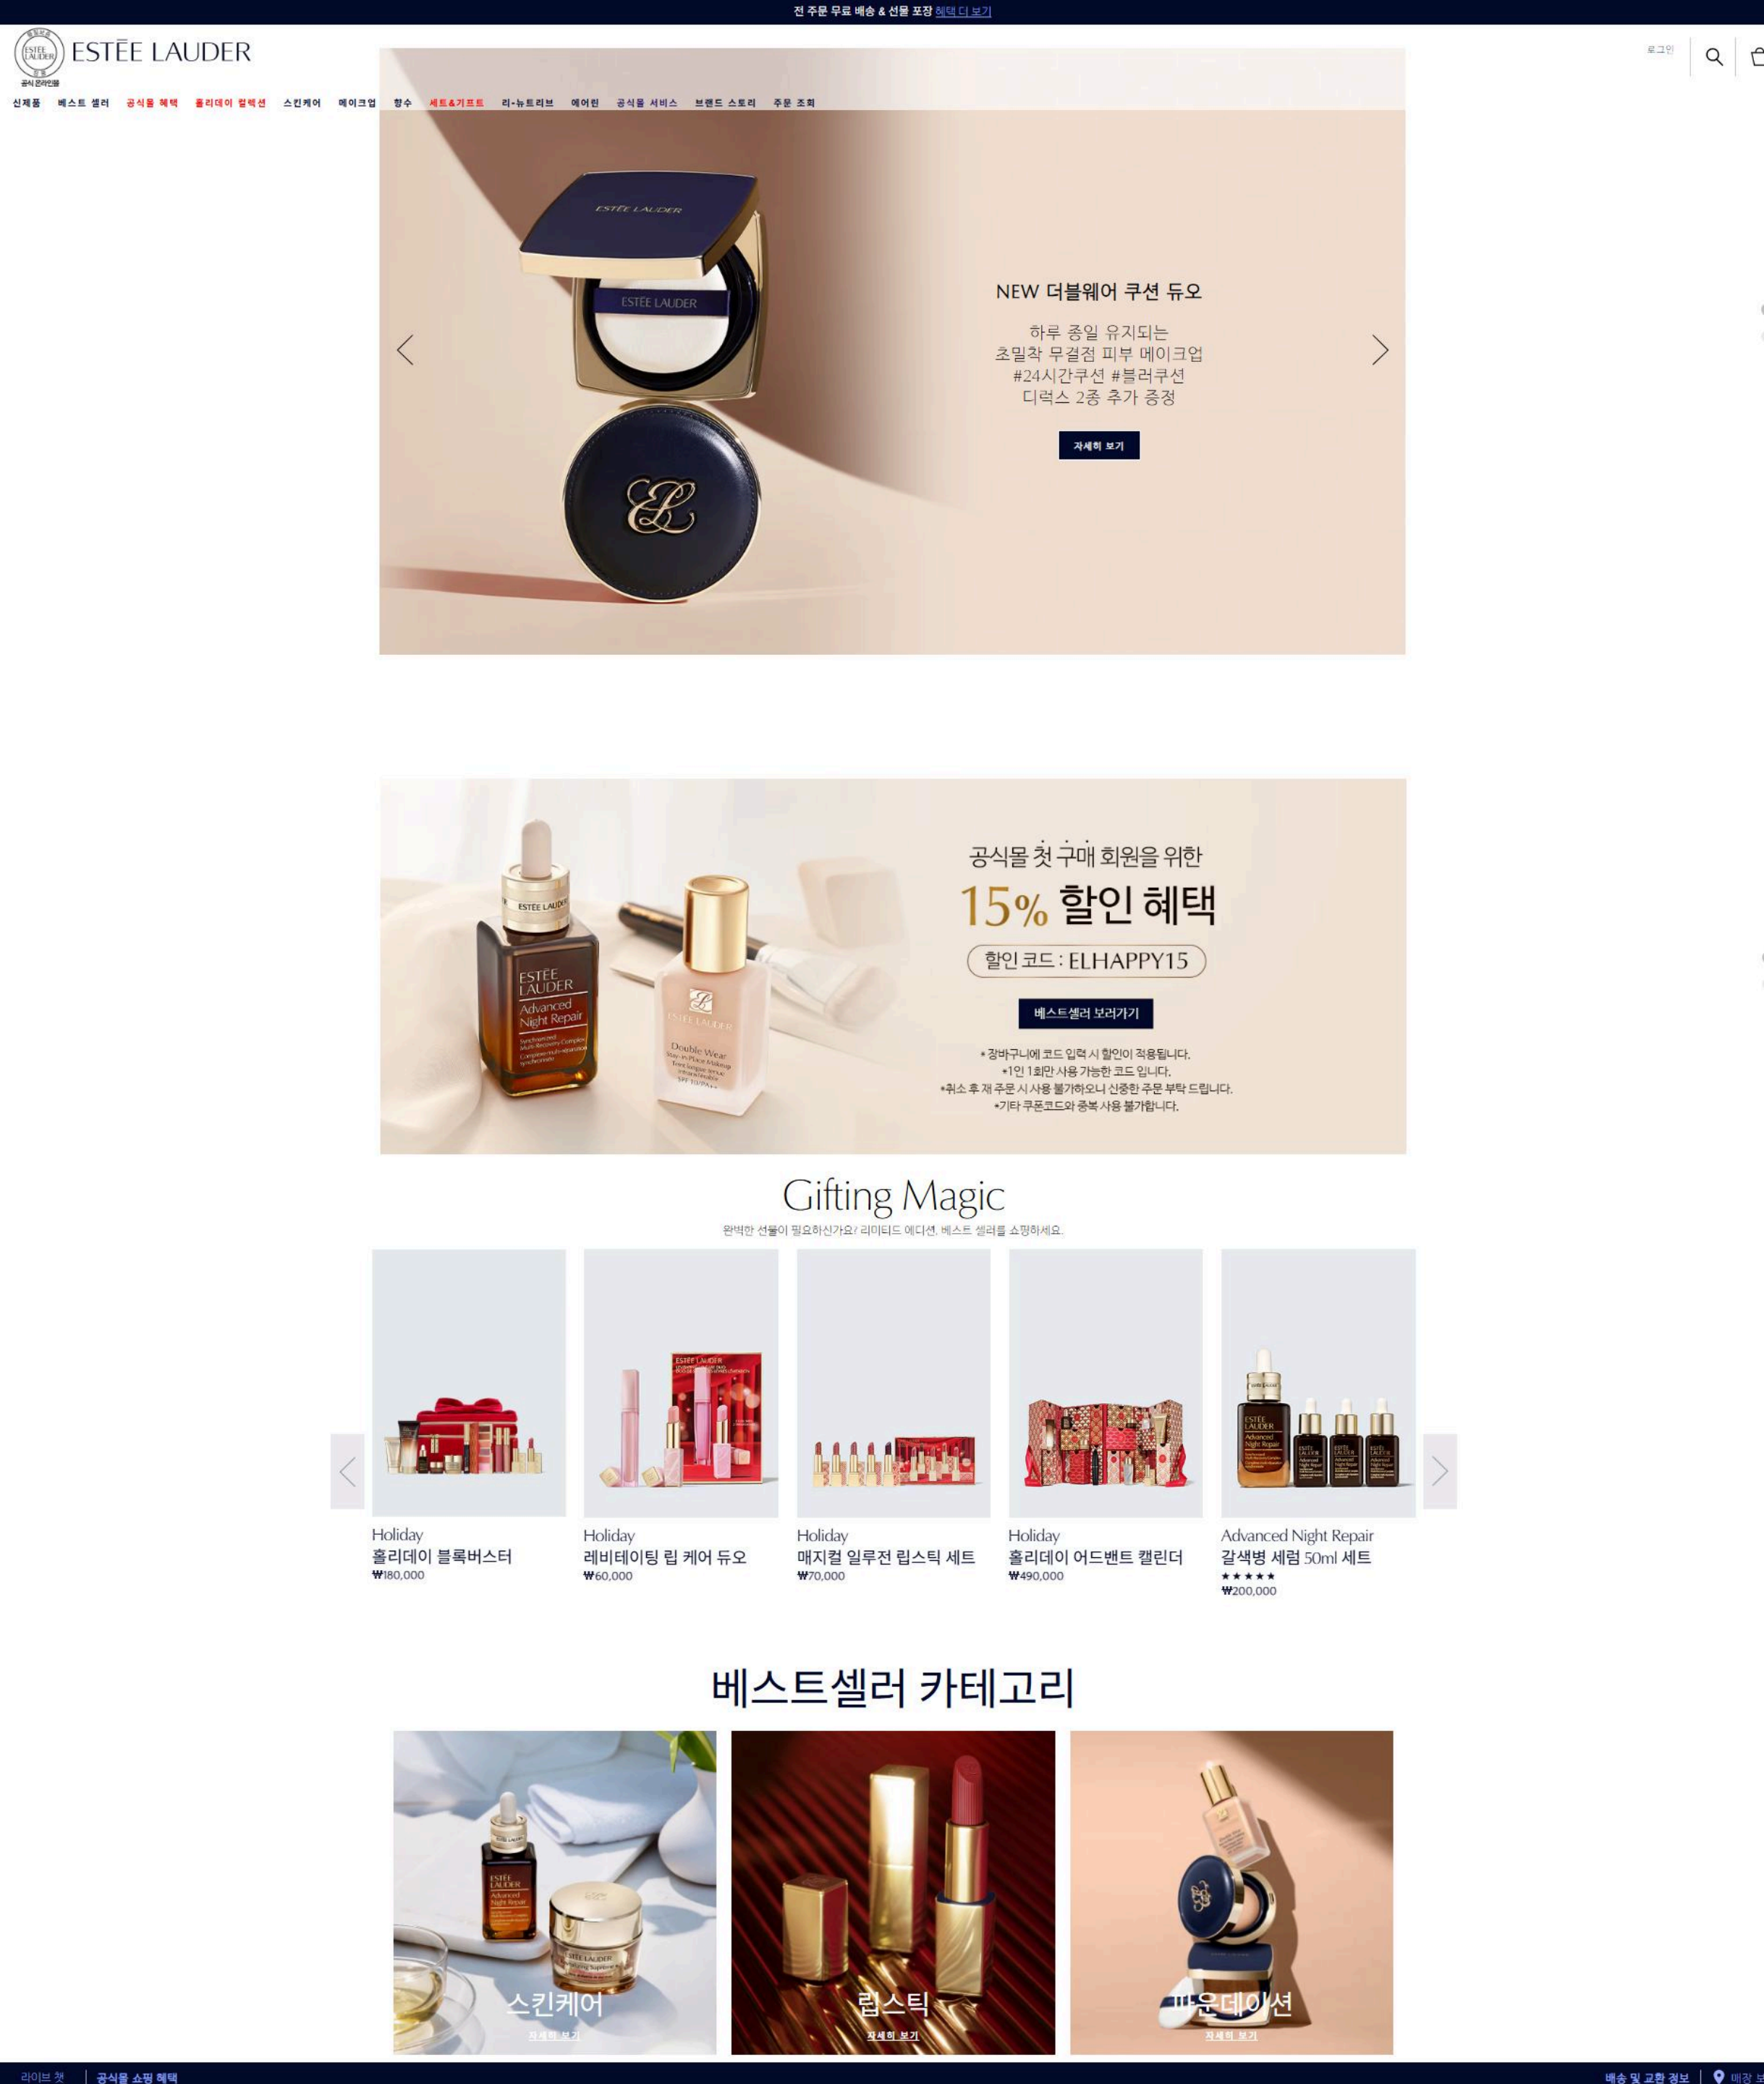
전 주문 무료 배송 & 선물 포장 혜택 더 보기

ESTĒE LAUDER
공식 온라인몰

로그인

신제품 베스트 셀러 공식몰 혜택 홀리데이 컬렉션 스킨케어 메이크업 향수 세트&기프트 리-뉴트리브 에어린 공식몰 서비스 브랜드 스토리 주문 조회

ESTĒE LAUDER
ESTĒE LAUDER

NEW 더블웨어 쿠션 듀오

하루 종일 유지되는
초밀착 무결점 피부 메이크업
#24시간쿠션 #블러쿠션
디럭스 2종 추가 증정

자세히 보기

ESTĒE LAUDER
Advanced Night Repair
Double Wear

공식몰 첫 구매 회원을 위한
15% 할인 혜택
할인 코드 : ELHAPPY15
베스트셀러 보러가기

• 장바구니에 코드 입력 시 할인이 적용됩니다.
•1인 1회만 사용 가능한 코드 입니다.
•취소 후 재 주문 시 사용 불가하오니 신중한 주문 부탁 드립니다.
•기타 쿠폰코드와 중복 사용 불가합니다.

Gifting Magic
완벽한 선물이 필요하신가요? 리미티드 에디션, 베스트 셀러를 쇼핑하세요.

Holiday
홀리데이 블록버스터
₩180,000

Holiday
레비테이팅 립 케어 듀오
₩60,000

Holiday
매지컬 일루전 립스틱 세트
₩70,000

Holiday
홀리데이 어드밴트 캘린더
₩490,000

Advanced Night Repair
갈색병 세럼 50ml 세트
★★★★★
₩200,000

베스트셀러 카테고리

스킨케어
자세히 보기

립스틱
자세히 보기

파운데이션
자세히 보기

라이브 챗 | 공식몰 쇼핑 혜택

배송 및 교환 정보 | 매장 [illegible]